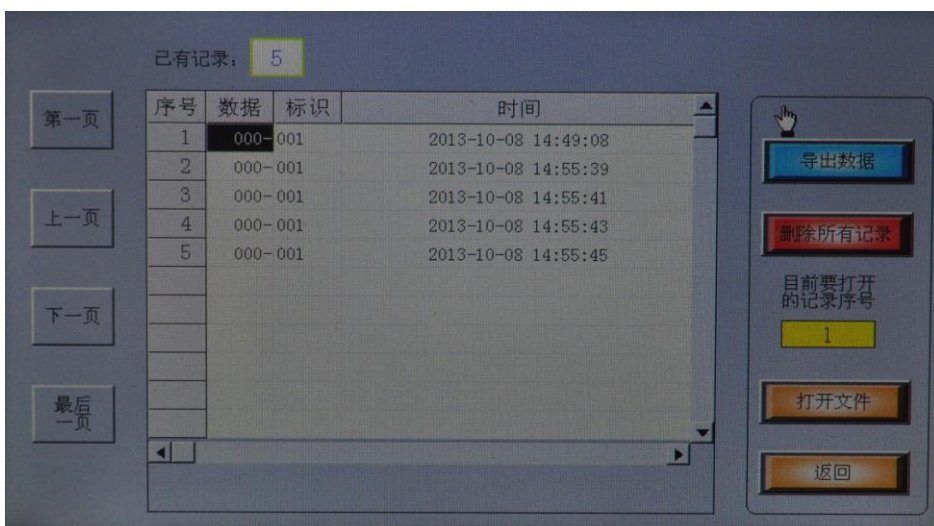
第一页

上一页

下一页

最后一页

已有记录： 5

| 序号 | 数据 | 标识 | 时间 |
|---|---|---|---|
| 1 | 000- | 001 | 2013-10-08 14:49:08 |
| 2 | 000- | 001 | 2013-10-08 14:55:39 |
| 3 | 000- | 001 | 2013-10-08 14:55:41 |
| 4 | 000- | 001 | 2013-10-08 14:55:43 |
| 5 | 000- | 001 | 2013-10-08 14:55:45 |

导出数据

删除所有记录

目前要打开的记录序号

1

打开文件

返回